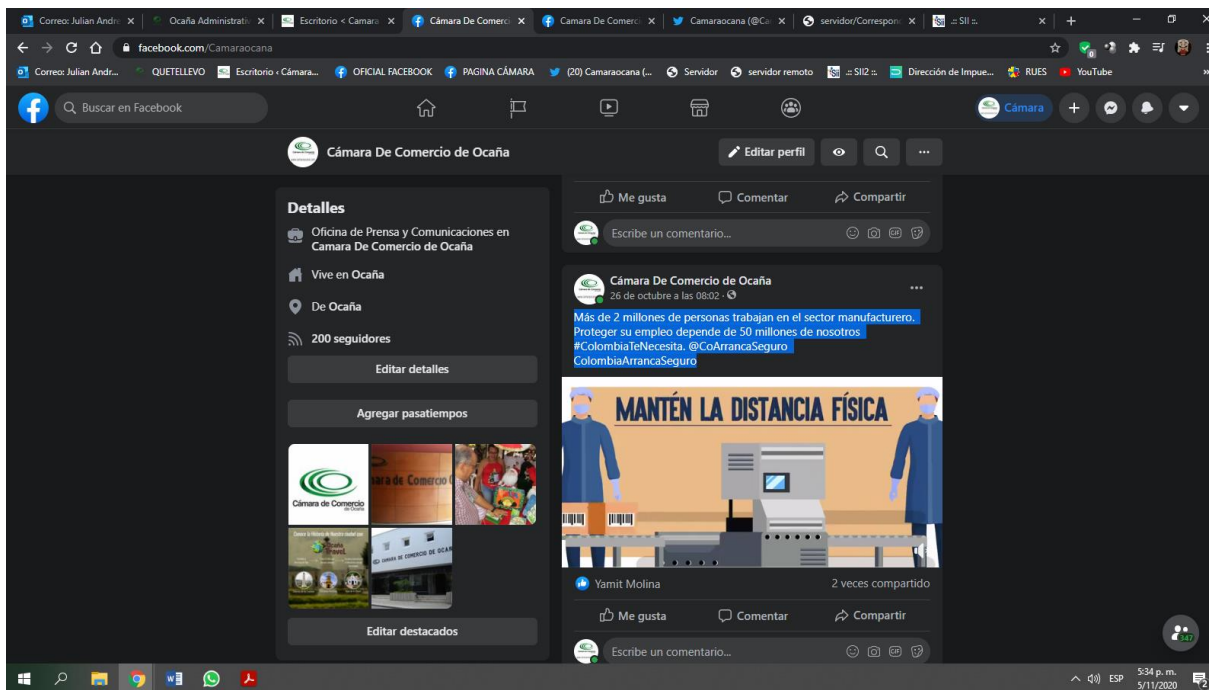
Correo: Julian Andr | Ocaña Administrati | Escritorio < Camara | Cámara De Comerci | Camara De Comerci | Camaraocana (@Ca | servidor/Correspon | .: SII :.

facebook.com/Camaraocana

Correo: Julian Andr... QUETELLEVO Escritorio ‹ Cámara... OFICIAL FACEBOOK PAGINA CÁMARA (20) Camaraocana (... Servidor servidor remoto .: SII2 :. Dirección de Impue... RUES YouTube

Buscar en Facebook

Cámara

Cámara De Comercio de Ocaña

Editar perfil

Me gusta Comentar Compartir

Escribe un comentario...

Detalles

Oficina de Prensa y Comunicaciones en Camara De Comercio de Ocaña

Vive en Ocaña

De Ocaña

200 seguidores

Editar detalles

Agregar pasatiempos

Cámara de Comercio de Ocaña

Editar destacados

Cámara De Comercio de Ocaña
26 de octubre a las 08:02 ·

Más de 2 millones de personas trabajan en el sector manufacturero. Proteger su empleo depende de 50 millones de nosotros #ColombiaTeNecesita. @CoArrancaSeguro ColombiaArrancaSeguro

MANTÉN LA DISTANCIA FÍSICA

Yamit Molina

2 veces compartido

Me gusta Comentar Compartir

Escribe un comentario...

347

ESP 5:34 p. m. 5/11/2020